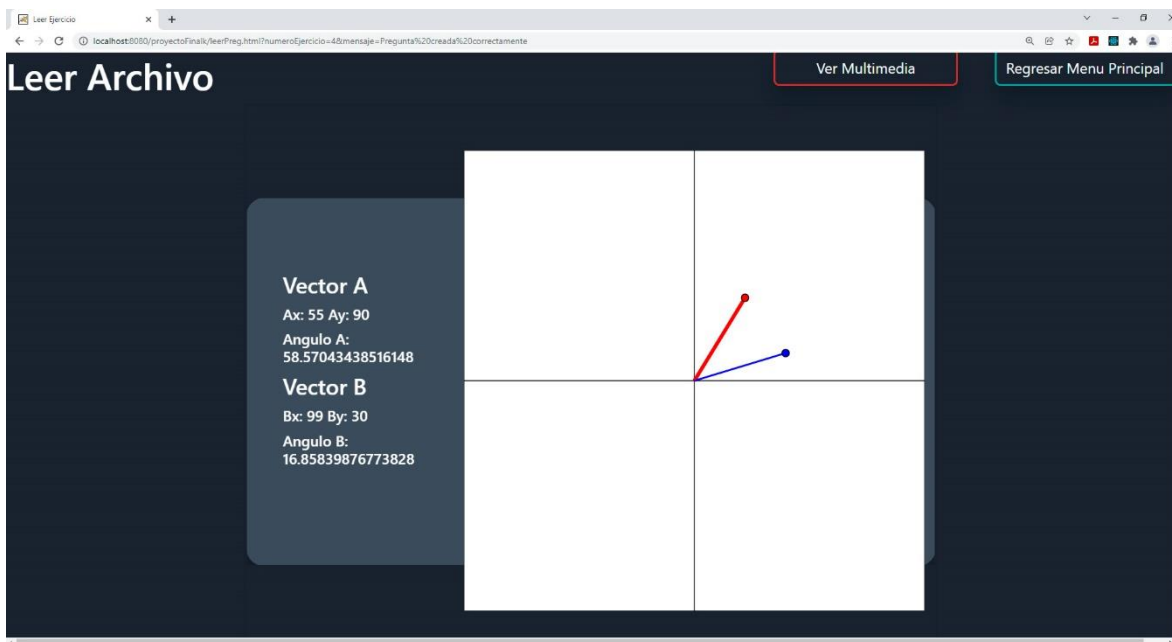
Leer Ejercicio × +

localhost:8080/proyectoFinalk/leerPreg.html?numeroEjercicio=4&mensaje=Pregunta%20creada%20correctamente

Leer Archivo

Ver Multimedia

Regresar Menu Principal

Vector A

Ax: 55 Ay: 90

Angulo A: 58.57043438516148

Vector B

Bx: 99 By: 30

Angulo B: 16.85839876773828